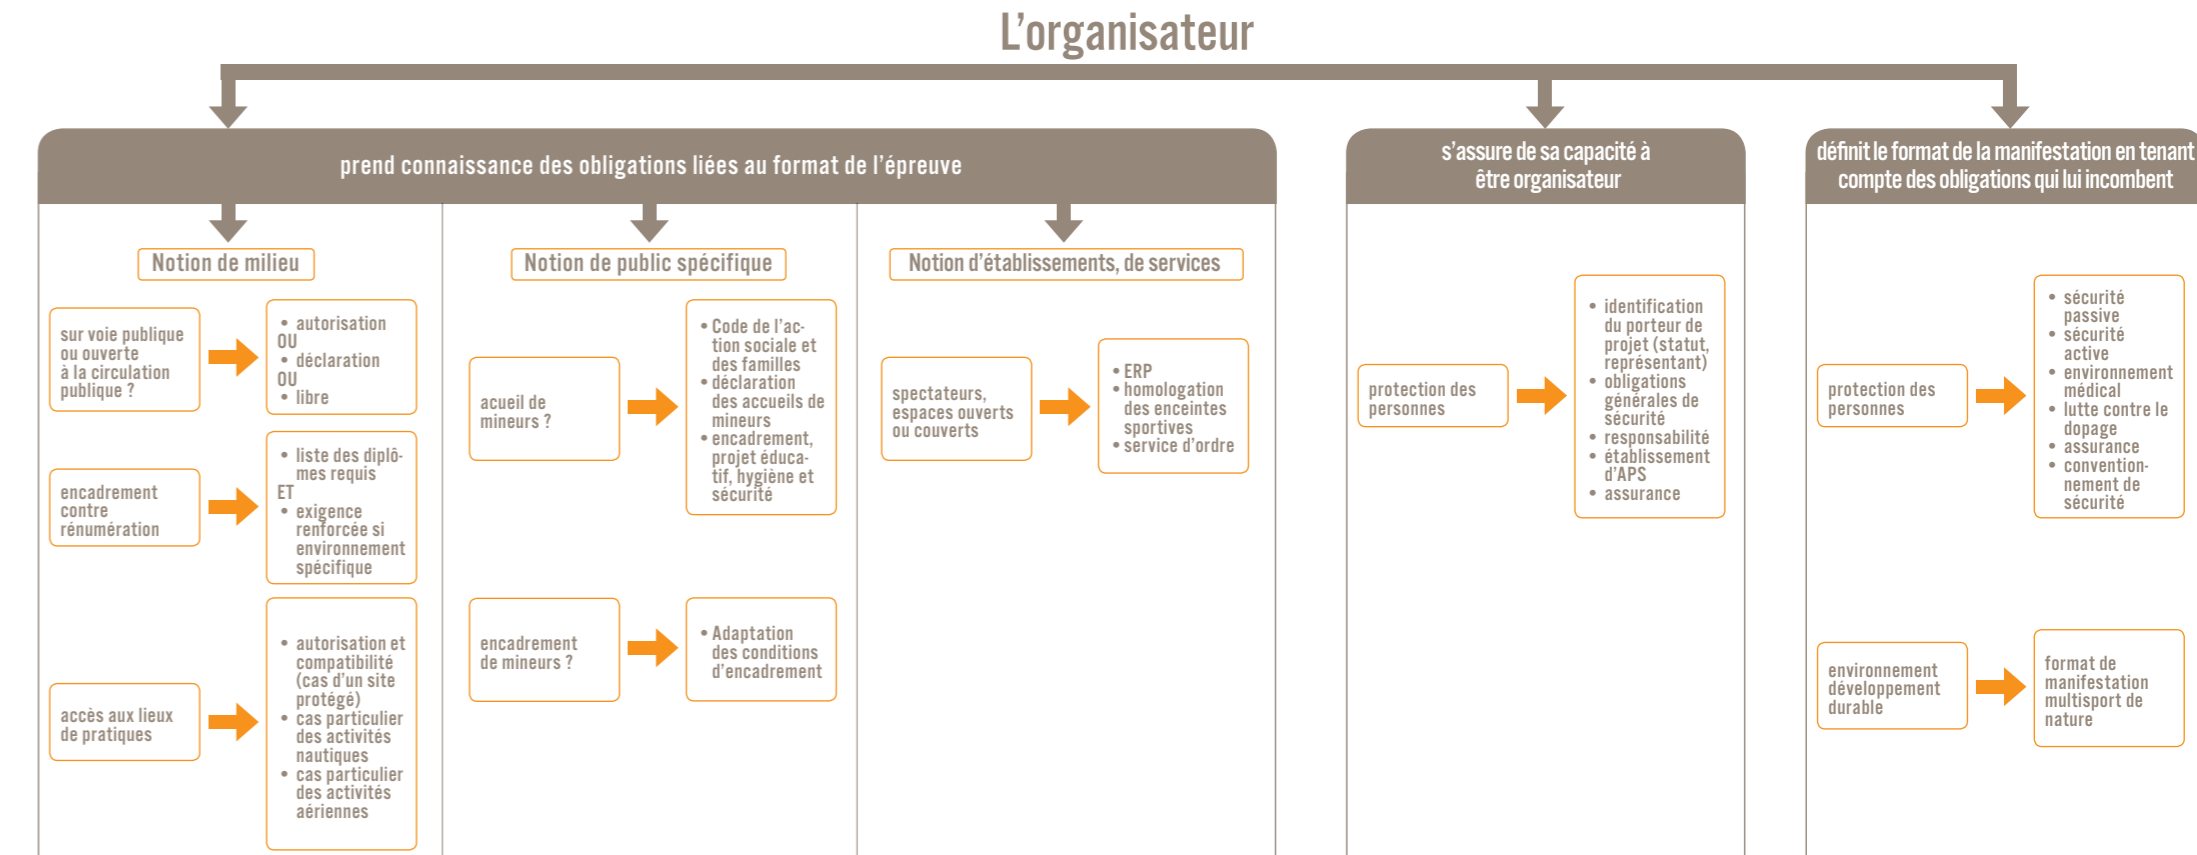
L'organisateur

prend connaissance des obligations liées au format de l'épreuve

Notion de milieu

sur voie publique ou ouverte à la circulation publique ?

• autorisation
OU
• déclaration
OU
• libre

encadrement contre rénumération

• liste des diplômes requis
ET
• exigence renforcée si environnement spécifique

accès aux lieux de pratiques

• autorisation et compatibilité (cas d'un site protégé)
• cas particulier des activités nautiques
• cas particulier des activités aériennes

Notion de public spécifique

acueil de mineurs ?

• Code de l'action sociale et des familles
• déclaration des accueils de mineurs
• encadrement, projet éducatif, hygiène et sécurité

encadrement de mineurs ?

• Adaptation des conditions d'encadrement

Notion d'établissements, de services

spectateurs, espaces ouverts ou couverts

• ERP
• homologation des enceintes sportives
• service d'ordre

s'assure de sa capacité à être organisateur

protection des personnes

• identification du porteur de projet (statut, représentant)
• obligations générales de sécurité
• responsabilité
• établissement d'APS
• assurance

définit le format de la manifestation en tenant compte des obligations qui lui incombent

protection des personnes

• sécurité passive
• sécurité active
• environnement médical
• lutte contre le dopage
• assurance
• conventionnement de sécurité

environnement développement durable

format de manifestation multisport de nature